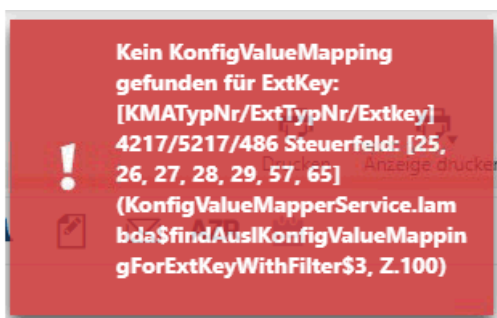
Kein KonfigValueMapping gefunden für ExtKey: [KMATypNr/ExtTypNr/Extkey] 4217/5217/486 Steuerfeld: [25, 26, 27, 28, 29, 57, 65] (KonfigValueMapperService.lambda$findAuslKonfigValueMappingForExtKeyWithFilter$3, Z.100)

Drucken
Anzeige drucken